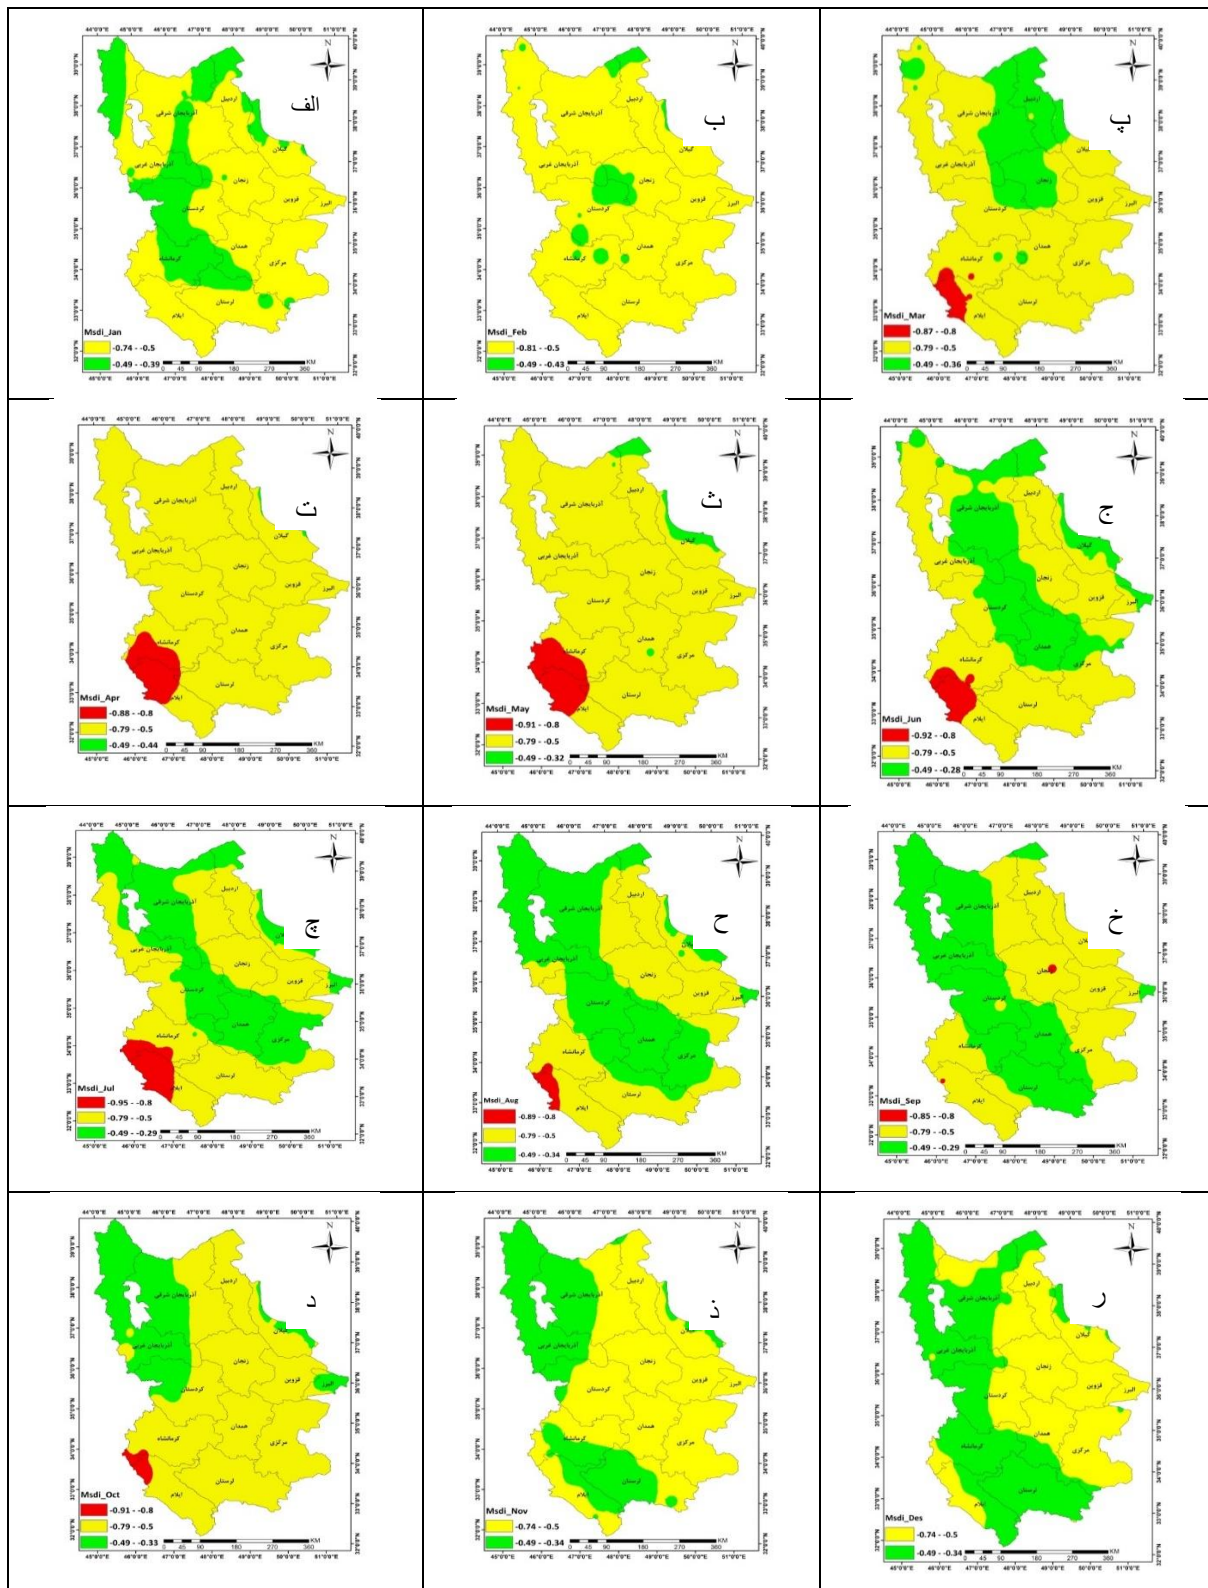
الف
Msdi_Jan
-0.74 - -0.5
-0.49 - -0.39

ب
Msdi_Feb
-0.81 - -0.5
-0.49 - -0.43

پ
Msdi_Mar
-0.87 - -0.8
-0.79 - -0.5
-0.49 - -0.36

ت
Msdi_Apr
-0.88 - -0.8
-0.79 - -0.5
-0.49 - -0.44

ث
Msdi_May
-0.91 - -0.8
-0.79 - -0.5
-0.49 - -0.32

ج
Msdi_Jun
-0.92 - -0.8
-0.79 - -0.5
-0.49 - -0.28

چ
Msdi_Jul
-0.95 - -0.8
-0.79 - -0.5
-0.49 - -0.29

ح
Msdi_Aug
-0.89 - -0.8
-0.79 - -0.5
-0.49 - -0.34

خ
Msdi_Sep
-0.85 - -0.8
-0.79 - -0.5
-0.49 - -0.29

د
Msdi_Oct
-0.91 - -0.8
-0.79 - -0.5
-0.49 - -0.33

ذ
Msdi_Nov
-0.74 - -0.5
-0.49 - -0.34

ر
Msdi_Des
-0.74 - -0.5
-0.49 - -0.34

اردبیل آذربایجان شرقی آذربایجان غربی گیلان زنجان کردستان قزوین البرز همدان کرمانشاه مرکزی لرستان ایلام

0 45 90 180 270 360 KM
45°0'0"E 46°0'0"E 47°0'0"E 48°0'0"E 49°0'0"E 50°0'0"E 51°0'0"E